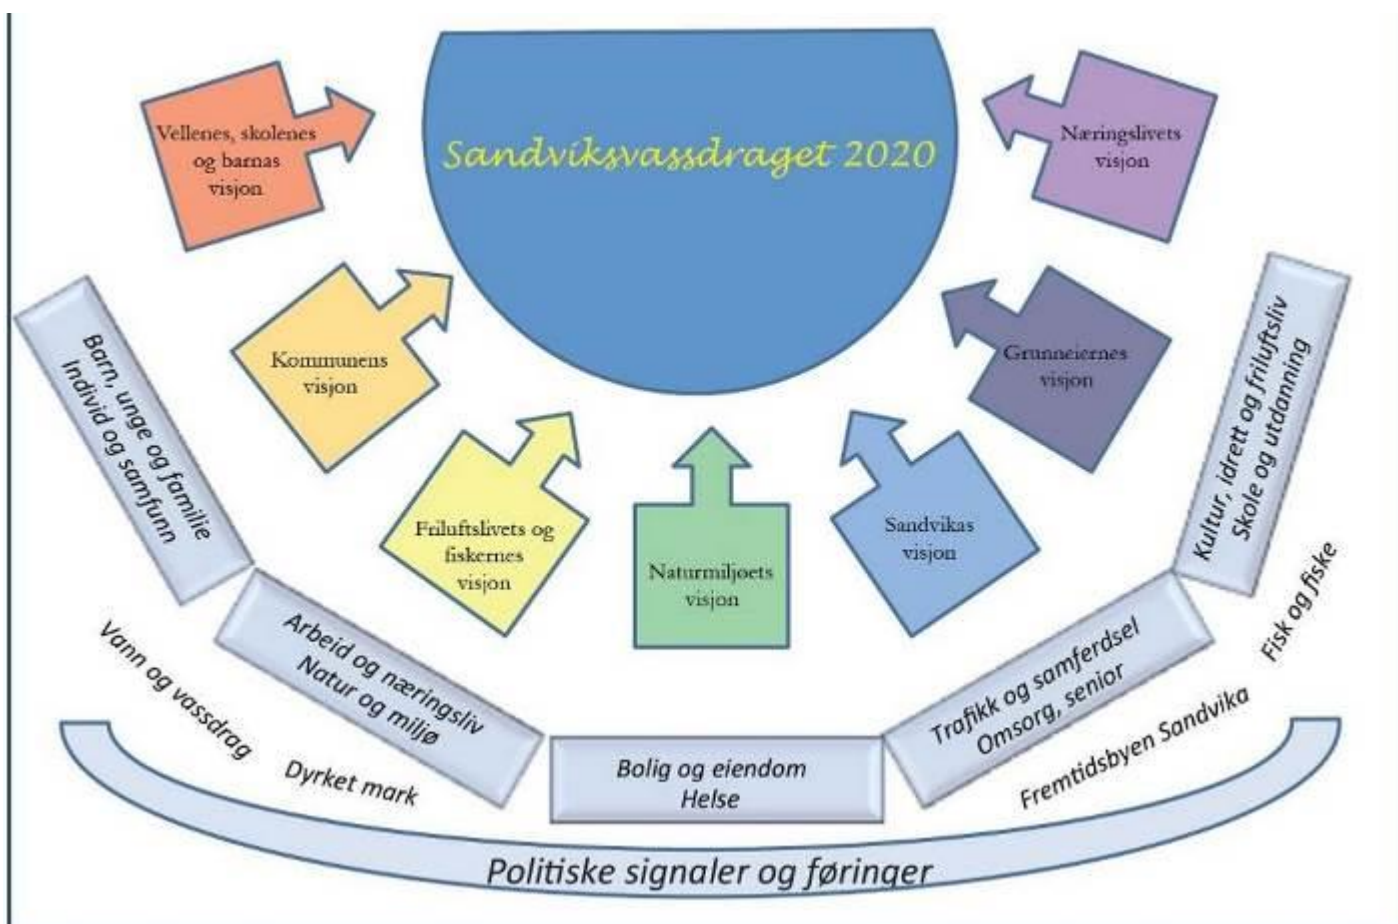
Sandviksvassdraget 2020

Vellenes, skolenes og barnas visjon

Næringslivets visjon

Kommunens visjon

Grunneiernes visjon

Friluftslivets og fiskernes visjon

Naturmiljøets visjon

Sandvikas visjon

Barn, unge og familie
Individ og samfunn

Kultur, idrett og friluftsliv
Skole og utdanning

Arbeid og næringsliv
Natur og miljø

Bolig og eiendom
Helse

Trafikk og samferdsel
Omsorg, senior

Vann og vassdrag

Dyrket mark

Fremtidsbyen Sandvika

Fisk og fiske

Politiske signaler og føringer